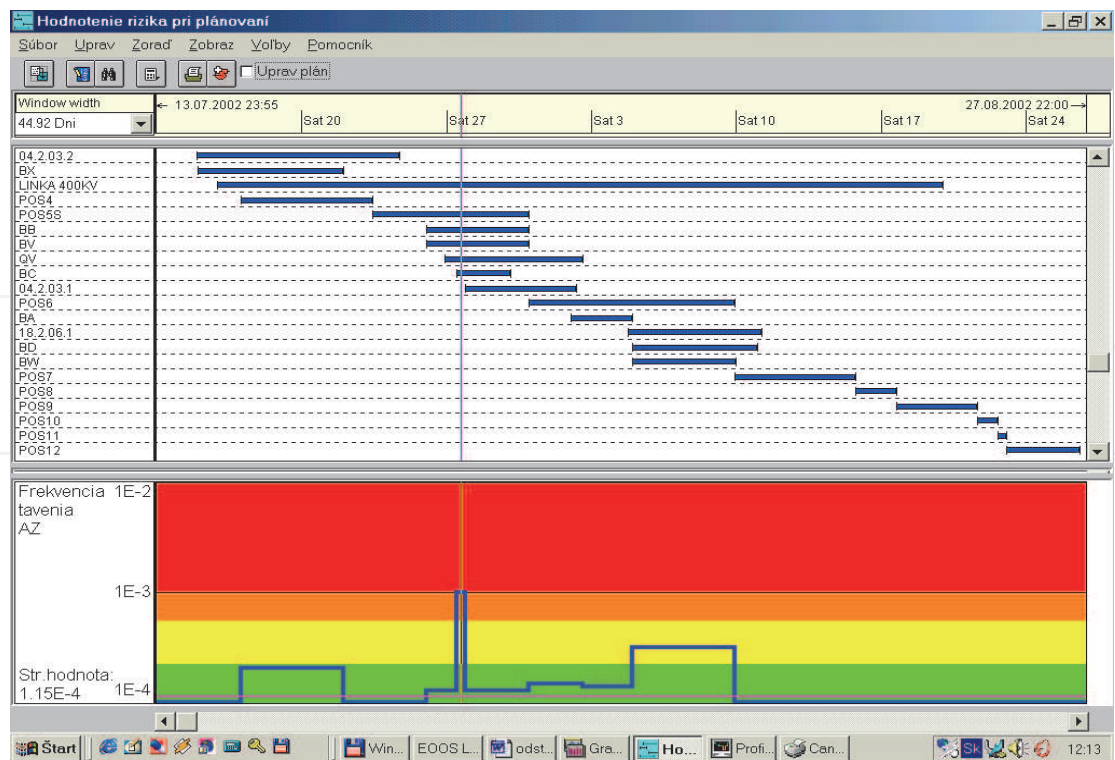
Hodnotenie rizika pri plánovaní

Súbor Uprav Zoraď Zobraz Voľby Pomocník

Uprav plán

Window width
44.92 Dni

← 13.07.2002 23:55
27.08.2002 22:00 →

Sat 20 Sat 27 Sat 3 Sat 10 Sat 17 Sat 24

04.2.03.2
BX
LINKA 400KV
POS4
POS5S
BB
BV
QV
BC
04.2.03.1
POS6
BA
18.2.06.1
BD
BW
POS7
POS8
POS9
POS10
POS11
POS12

Frekvencia 1E-2
tavenia
AZ

1E-3

Str.hodnota:
1.15E-4 1E-4

Štart Win... EOOS L... odst... Gra... Ho... Profi... Can... SK 12:13